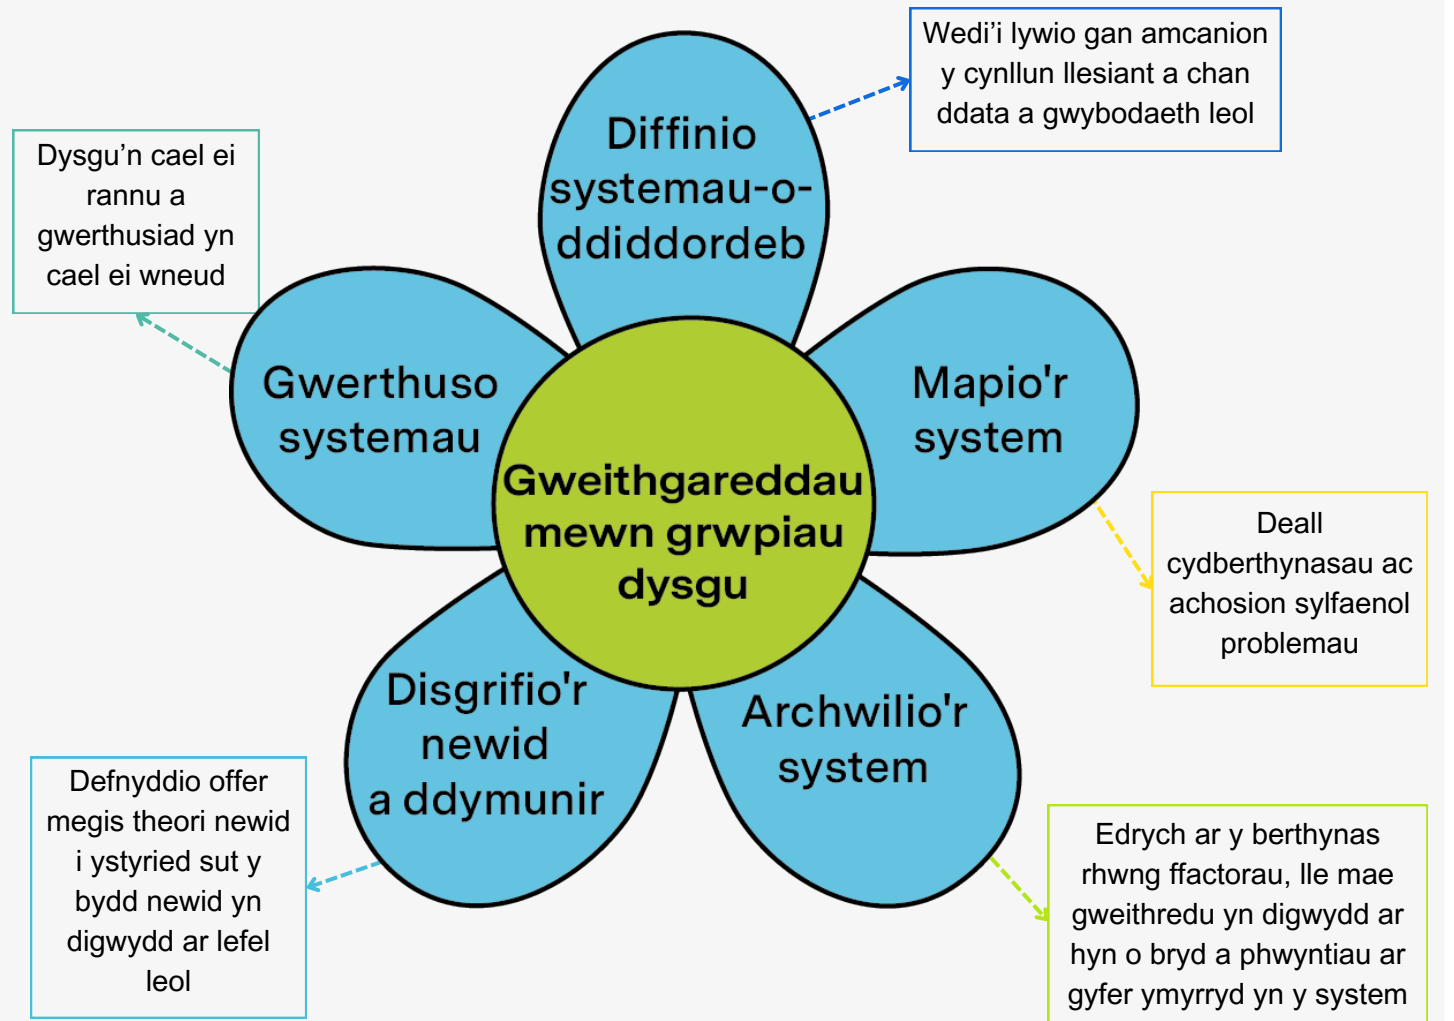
Gweithgareddau mewn grwpiau dysgu

Diffinio systemau-o-ddiddordeb

Wedi'i lywio gan amcanion y cynllun llesiant a chan ddata a gwybodaeth leol

Mapio'r system

Deall cydberthynasau ac achosion sylfaenol problemau

Archwilio'r system

Edrych ar y berthynas rhwng ffactorau, lle mae gweithredu yn digwydd ar hyn o bryd a phwyntiau ar gyfer ymyrryd yn y system

Disgrifio'r newid a ddymunir

Defnyddio offer megis theori newid i ystyried sut y bydd newid yn digwydd ar lefel leol

Gwerthuso systemau

Dysgu'n cael ei rannu a gwerthusiad yn cael ei wneud